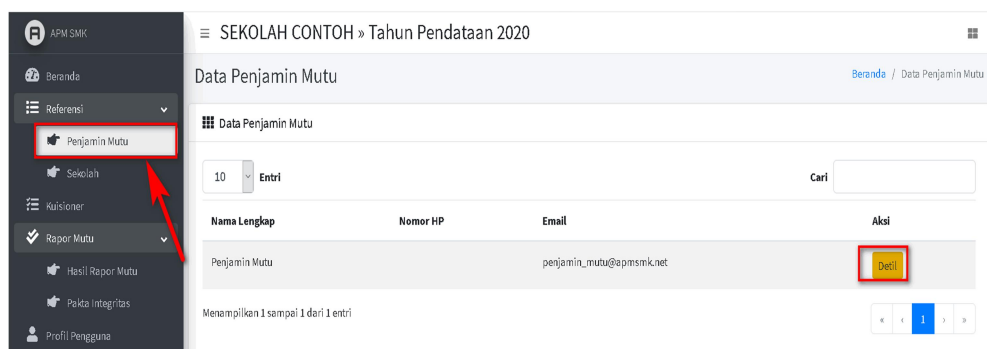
APM SMK

Beranda

Referensi

Penjamin Mutu

Sekolah

Kuisioner

Rapor Mutu

Hasil Rapor Mutu

Pakta Integritas

Profil Pengguna

≡ SEKOLAH CONTOH » Tahun Pendataan 2020

Data Penjamin Mutu

Beranda / Data Penjamin Mutu

Data Penjamin Mutu

10 Entri

Cari

| Nama Lengkap | Nomor HP | Email | Aksi |
|---|---|---|---|
| Penjamin Mutu | | penjamin_mutu@apmsmk.net | Detil |

Menampilkan 1 sampai 1 dari 1 entri

« ‹ 1 › »